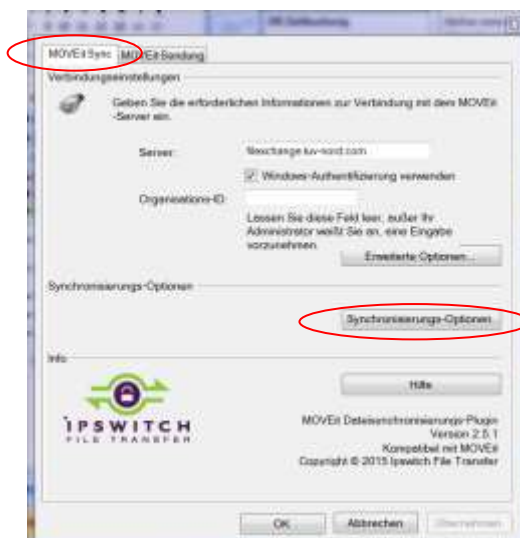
MOVEit Sync | MOVEit Sendung

Verbindungseinstellungen

Geben Sie die erforderlichen Informationen zur Verbindung mit dem MOVEit -Server ein.

Server: filexchange.tuv-nord.com

Windows-Authentifizierung verwenden

Organisations-ID:

Lassen Sie dieses Feld leer, außer Ihr Administrator weißt Sie an, eine Eingabe vorzunehmen.

Erweiterte Optionen...

Synchronisierungs-Optionen

Synchronisierungs-Optionen

Info

IPSWITCH
FILE TRANSFER

Hilfe

MOVEit Dateisynchronisierungs-Plugin
Version 2.5.1
Kompatibel mit MOVEit
Copyright © 2015 Ipswitch File Transfer

OK | Abbrechen | Übernehmen